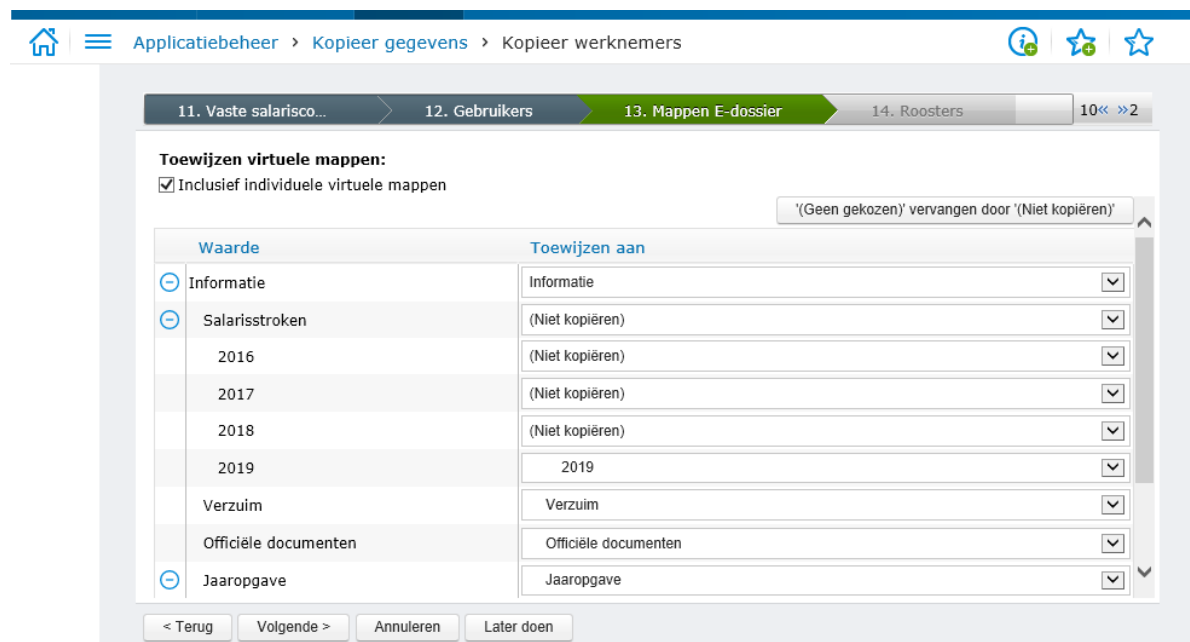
Applicatiebeheer › Kopieer gegevens › Kopieer werknemers

11. Vaste salarisco... 12. Gebruikers 13. Mappen E-dossier 14. Roosters 10« »2

Toewijzen virtuele mappen:

☑ Inclusief individuele virtuele mappen

'(Geen gekozen)' vervangen door '(Niet kopiëren)'

| Waarde | Toewijzen aan |
|---|---|
| Informatie | Informatie |
| Salarisstroken | (Niet kopiëren) |
| 2016 | (Niet kopiëren) |
| 2017 | (Niet kopiëren) |
| 2018 | (Niet kopiëren) |
| 2019 | 2019 |
| Verzuim | Verzuim |
| Officiële documenten | Officiële documenten |
| Jaaropgave | Jaaropgave |

< Terug Volgende > Annuleren Later doen